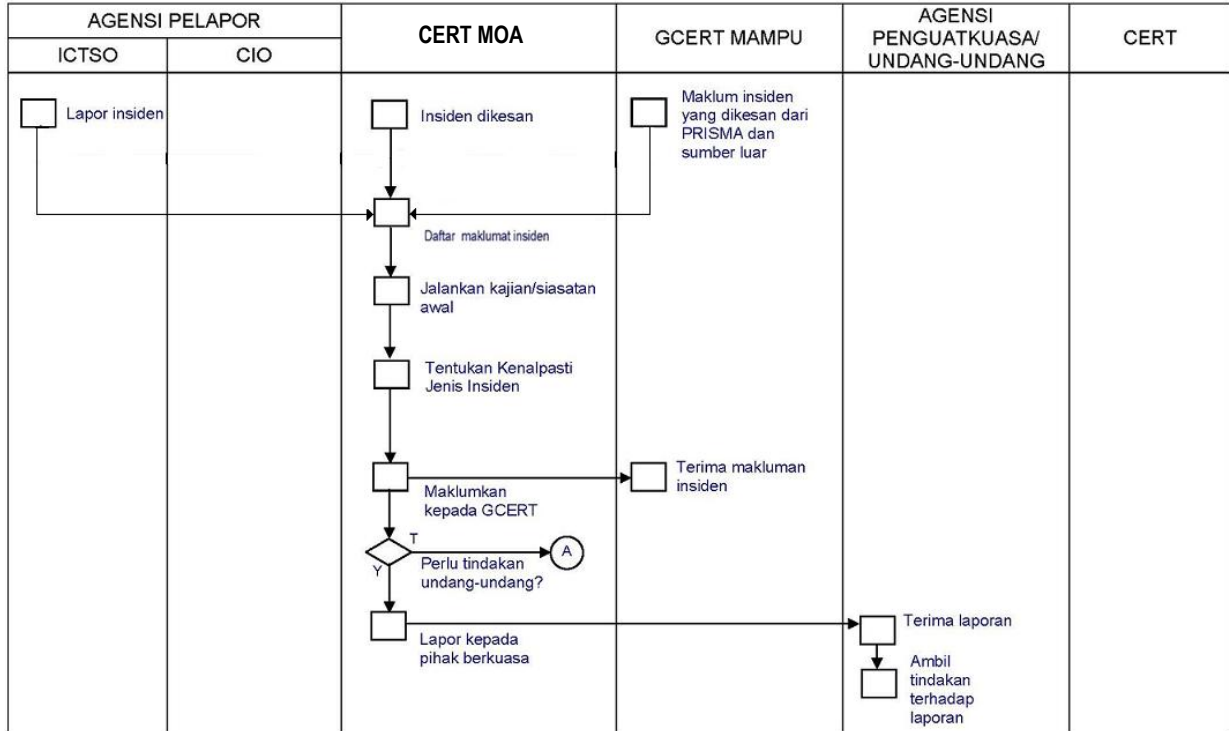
| AGENSI PELAPOR | | CERT MOA | GCERT MAMPU | AGENSI PENGUATKUASA/ UNDANG-UNDANG | CERT |
|---|---|---|---|---|---|
| ICTSO | CIO | | | | |

Lapor insiden

Insiden dikesan

Maklum insiden yang dikesan dari PRISMA dan sumber luar

Daftar maklumat insiden

Jalankan kajian/siasatan awal

Tentukan Kenalpasti Jenis Insiden

Maklumkan kepada GCERT

Terima makluman insiden

T

Perlu tindakan undang-undang?

A

Y

Lapor kepada pihak berkuasa

Terima laporan

Ambil tindakan terhadap laporan